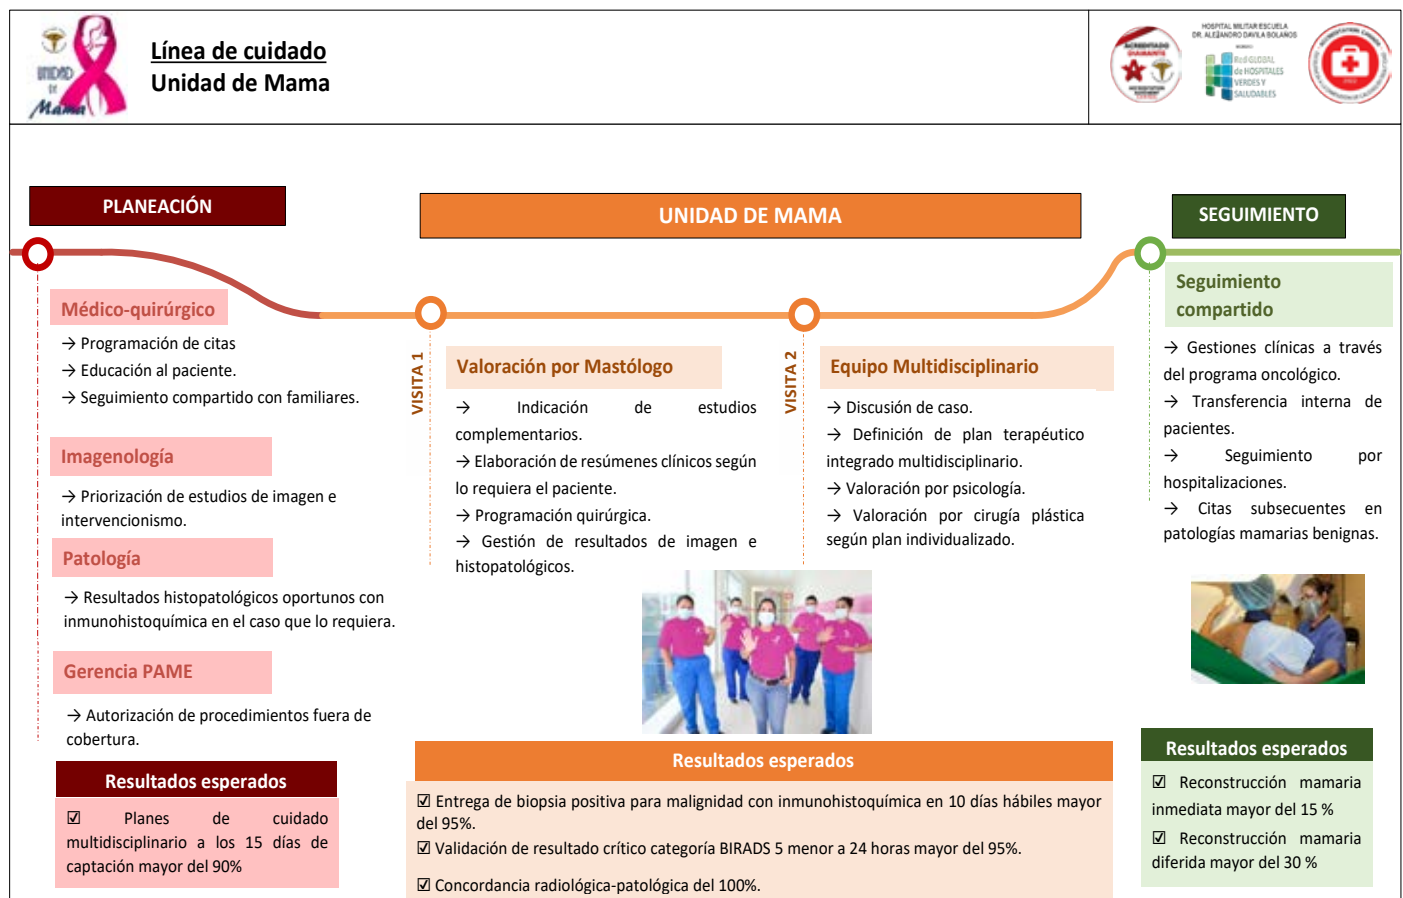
UNIDAD DE Mama

Línea de cuidado
Unidad de Mama

HOSPITAL MILITAR ESCUELA DR. ALEJANDRO DAVILA BOLAÑOS

Red GLOBAL de HOSPITALES VERDES Y SALUDABLES

PLANEACIÓN

UNIDAD DE MAMA

SEGUIMIENTO

Médico-quirúrgico

→ Programación de citas
→ Educación al paciente.
→ Seguimiento compartido con familiares.

Imagenología

→ Priorización de estudios de imagen e intervencionismo.

Patología

→ Resultados histopatológicos oportunos con inmunohistoquímica en el caso que lo requiera.

Gerencia PAME

→ Autorización de procedimientos fuera de cobertura.

Resultados esperados

☑ Planes de cuidado multidisciplinario a los 15 días de captación mayor del 90%

VISITA 1

Valoración por Mastólogo

→ Indicación de estudios complementarios.
→ Elaboración de resúmenes clínicos según lo requiera el paciente.
→ Programación quirúrgica.
→ Gestión de resultados de imagen e histopatológicos.

VISITA 2

Equipo Multidisciplinario

→ Discusión de caso.
→ Definición de plan terapéutico integrado multidisciplinario.
→ Valoración por psicología.
→ Valoración por cirugía plástica según plan individualizado.

Resultados esperados

☑ Entrega de biopsia positiva para malignidad con inmunohistoquímica en 10 días hábiles mayor del 95%.
☑ Validación de resultado crítico categoría BIRADS 5 menor a 24 horas mayor del 95%.

☑ Concordancia radiológica-patológica del 100%.

Seguimiento compartido

→ Gestiones clínicas a través del programa oncológico.
→ Transferencia interna de pacientes.
→ Seguimiento por hospitalizaciones.
→ Citas subsecuentes en patologías mamarias benignas.

Resultados esperados

☑ Reconstrucción mamaria inmediata mayor del 15 %
☑ Reconstrucción mamaria diferida mayor del 30 %